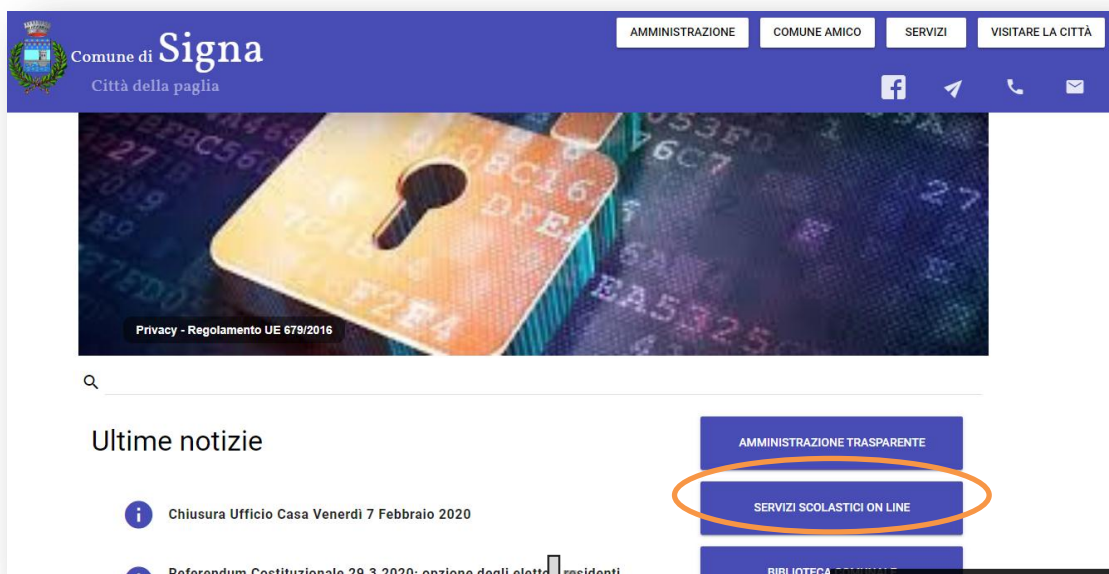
Comune di Signa
Città della paglia

AMMINISTRAZIONE
COMUNE AMICO
SERVIZI
VISITARE LA CITTÀ

Privacy - Regolamento UE 679/2016

Ultime notizie

Chiusura Ufficio Casa Venerdì 7 Febbraio 2020

Referendum Costituzionale 29.3.2020: opzione degli elett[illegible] residenti

AMMINISTRAZIONE TRASPARENTE

SERVIZI SCOLASTICI ON LINE

BIBLIOTECA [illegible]